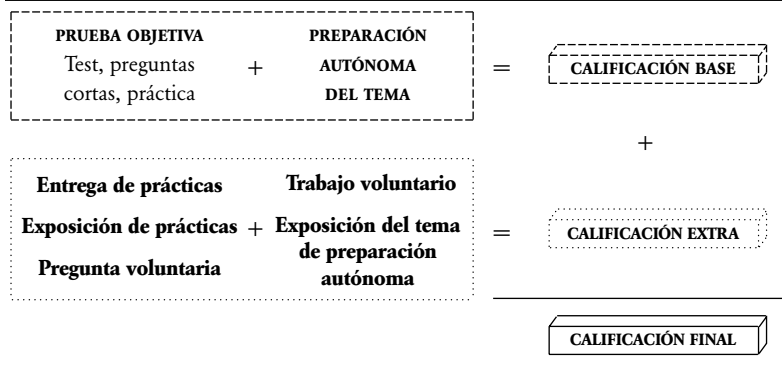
PRUEBA OBJETIVA
Test, preguntas cortas, práctica

+

PREPARACIÓN AUTÓNOMA DEL TEMA

=

CALIFICACIÓN BASE

+

Entrega de prácticas
Exposición de prácticas
Pregunta voluntaria

+

Trabajo voluntario
Exposición del tema de preparación autónoma

=

CALIFICACIÓN EXTRA

CALIFICACIÓN FINAL